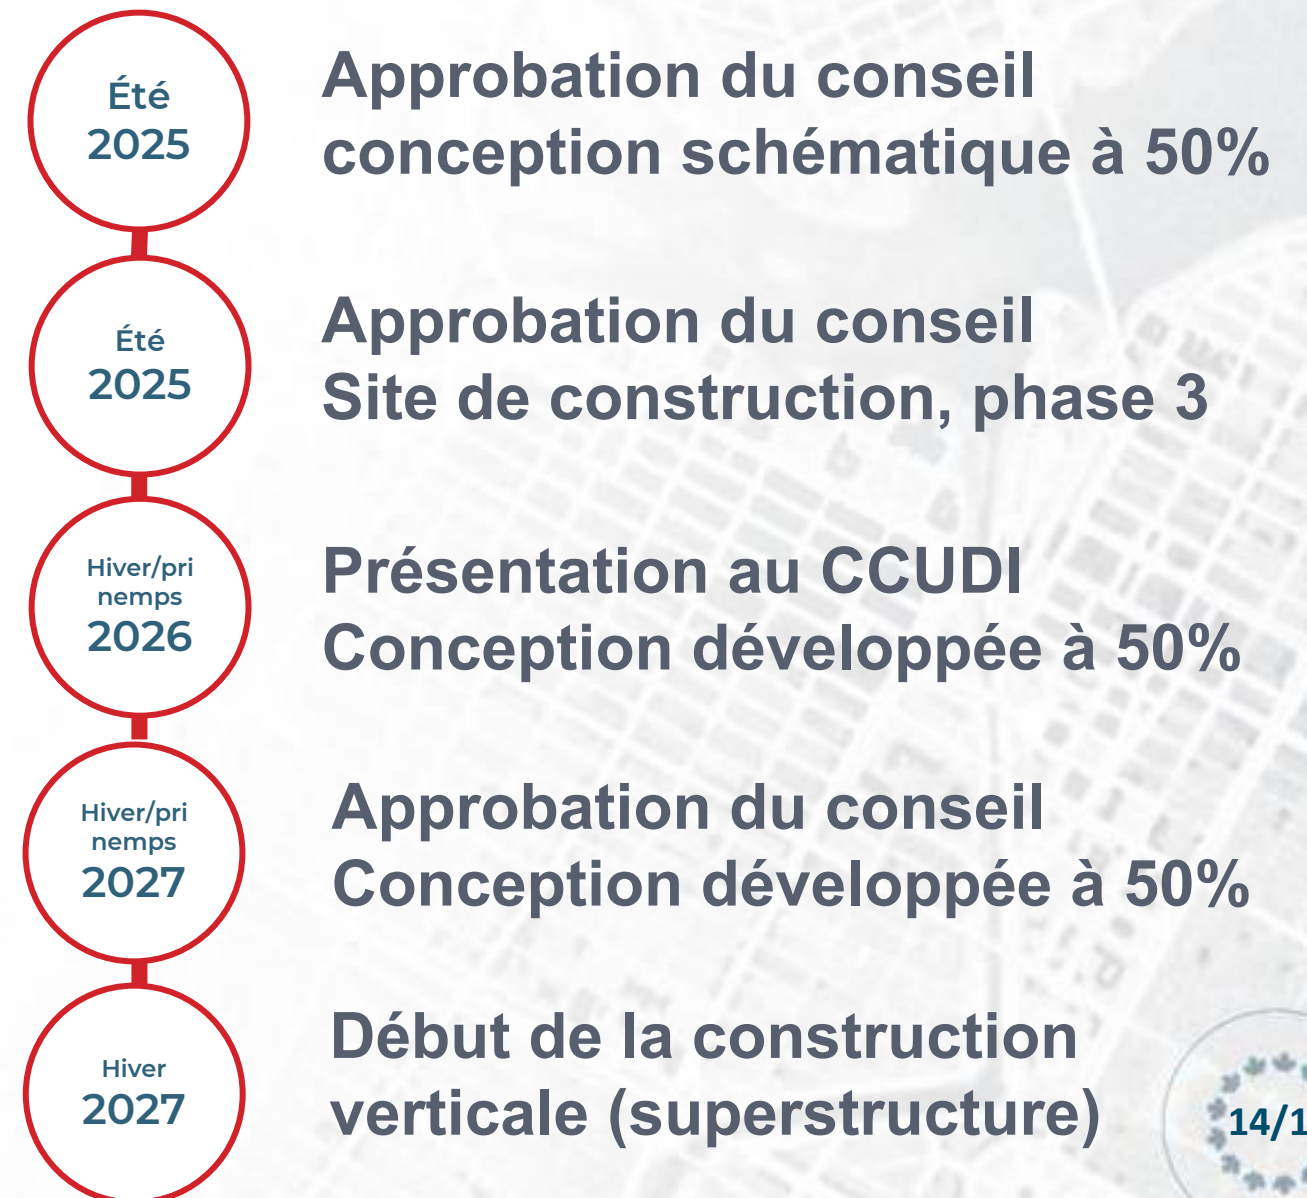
Été
2025

Approbation du conseil
conception schématique à 50%

Été
2025

Approbation du conseil
Site de construction, phase 3

Hiver/printemps
2026

Présentation au CCUDI
Conception développée à 50%

Hiver/printemps
2027

Approbation du conseil
Conception développée à 50%

Hiver
2027

Début de la construction
verticale (superstructure)

14/1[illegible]